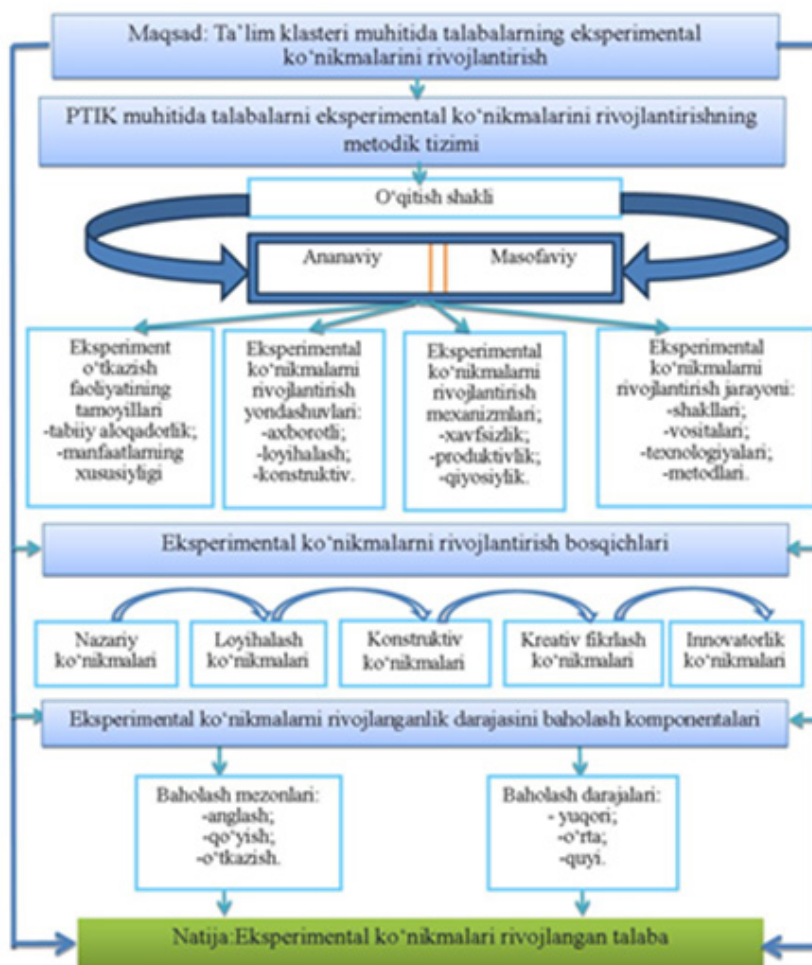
Maqsad: Ta'lim klasteri muhitida talabalarning eksperimental ko'nikmalarini rivojlantirish

PTIK muhitida talabalarni eksperimental ko'nikmalarini rivojlantirishning metodik tizimi

O'qitish shakli

Ananaviy

Masofaviy

Eksperiment o'tkazish faoliyatining tamoyillari -tabiiy aloqadorlik; -manfaatlarning xususiyligi

Eksperimental ko'nikmalarni rivojlantirish yondashuvlari: -axborotli; -loyihalash; -konstruktiv.

Eksperimental ko'nikmalarni rivojlantirish mexanizmlari; -xavfsizlik; -produktivlik; -qiyosiylik.

Eksperimental ko'nikmalarni rivojlantirish jarayoni: -shakllari; -vositalari; -texnologiyalari; -metodlari.

Eksperimental ko'nikmalarni rivojlantirish bosqichlari

Nazariy ko'nikmalari

Loyihalash ko'nikmalari

Konstruktiv ko'nikmalari

Kreativ fikrlash ko'nikmalari

Innovatorlik ko'nikmalari

Eksperimental ko'nikmalarni rivojlanganlik darajasini baholash komponentalari

Baholash mezonlari: -anglash; -qo'yish; -o'tkazish.

Baholash darajalari: - yuqori; -o'rta; -quyi.

Natija:Eksperimental ko'nikmalari rivojlangan talaba